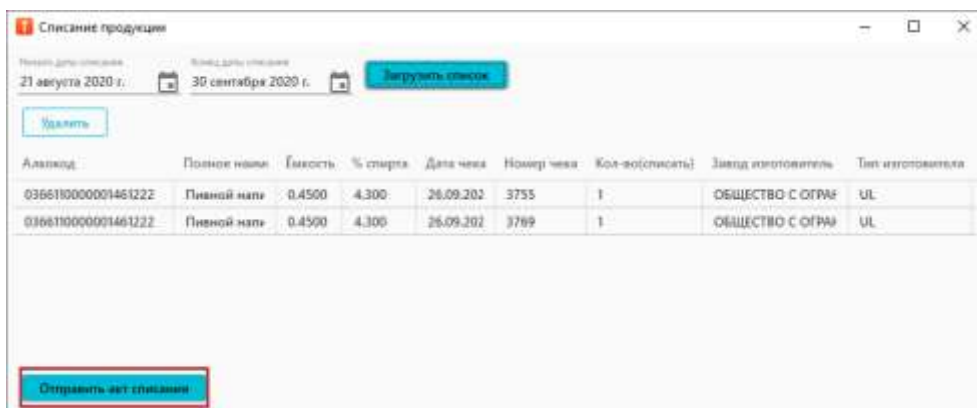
Списание продукции

Начало даты списания
21 августа 2020 г.

Конец даты списания
30 сентября 2020 г.

Загрузить список

Удалить

| Алкокод | Полное наим | Емкость | % спирта | Дата чека | Номер чека | Кол-во(списать) | Завод изготовитель | Тип изготовителя |
|---|---|---|---|---|---|---|---|---|
| 0366110000001461222 | Пивной напи | 0.4500 | 4.300 | 26.09.202 | 3755 | 1 | ОБЩЕСТВО С ОГРАН | UL |
| 0366110000001461222 | Пивной напи | 0.4500 | 4.300 | 26.09.202 | 3769 | 1 | ОБЩЕСТВО С ОГРАН | UL |

Отправить акт списания